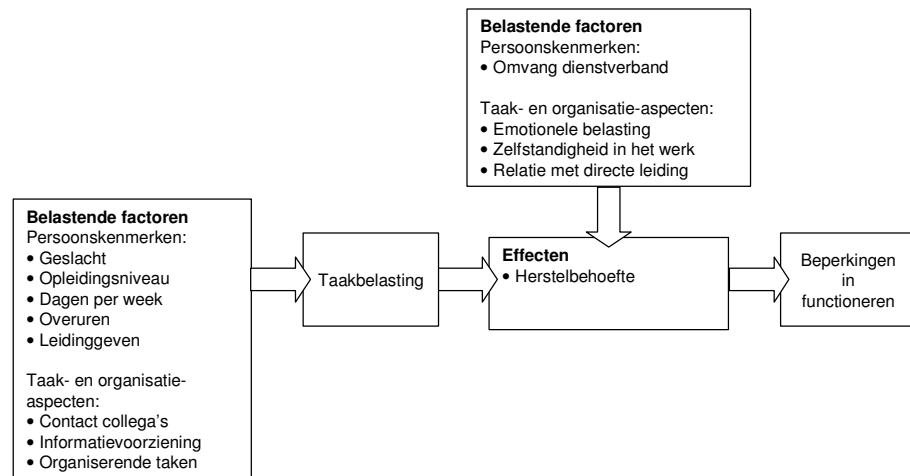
**Belastende factoren**
Persoonskenmerken:
• Omvang dienstverband

Taak- en organisatie-aspecten:
• Emotionele belasting
• Zelfstandigheid in het werk
• Relatie met directe leiding

**Belastende factoren**
Persoonskenmerken:
• Geslacht
• Opleidingsniveau
• Dagen per week
• Overuren
• Leidinggeven

Taak- en organisatie-aspecten:
• Contact collega's
• Informatievoorziening
• Organiserende taken

Taakbelasting

**Effecten**
• Herstelbehoefte

Beperkingen in functioneren